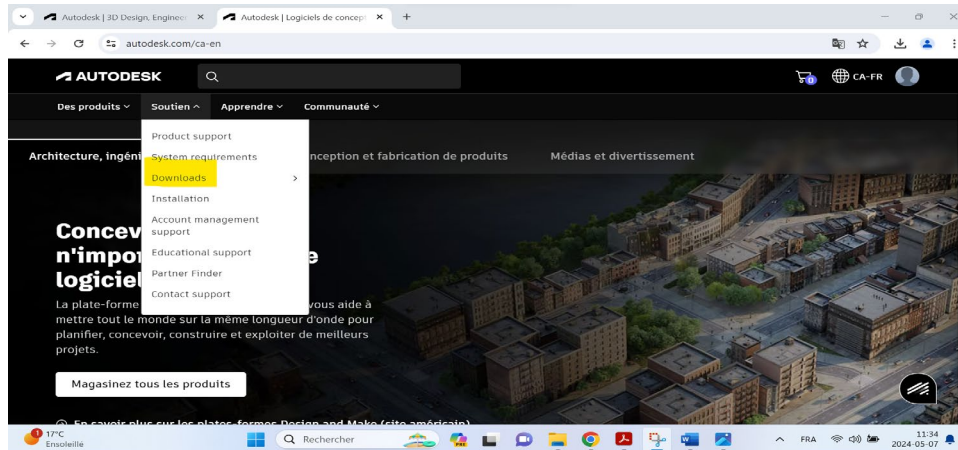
Autodesk | 3D Design, Engineer ×
Autodesk | Logiciels de concept ×
+
autodesk.com/ca-en
AUTODESK
CA-FR
Des produits
Soutien
Apprendre
Communauté
Product support
System requirements
Downloads
Installation
Account management support
Educational support
Partner Finder
Contact support
Architecture, ingéni
onception et fabrication de produits
Médias et divertissement
Concev
n'impo
e
logiciel
La plate-forme
vous aide à mettre tout le monde sur la même longueur d'onde pour planifier, concevoir, construire et exploiter de meilleurs projets.
Magasinez tous les produits
En savoir plus sur les plates-formes Design and Make (site américain)
17°C
Ensoleillé
Rechercher
FRA
11:34
2024-05-07